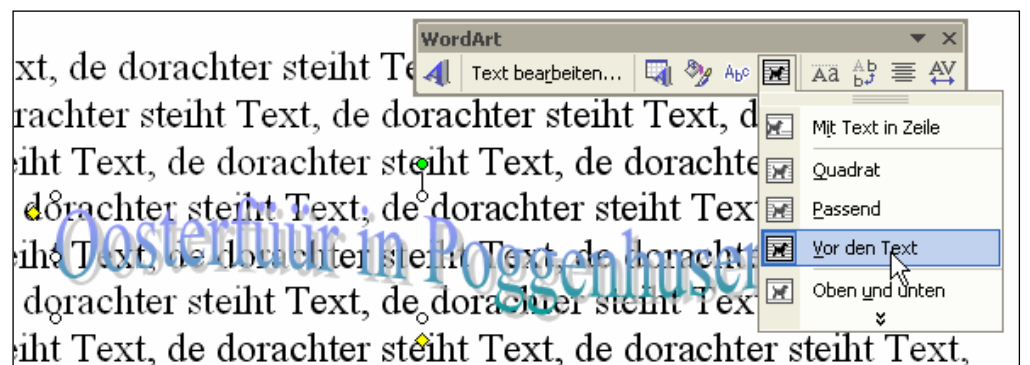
WordArt

Text bearbeiten...

Mit Text in Zeile
Quadrat
Passend
Vor den Text
Oben und unten

xt, de dorachter steiht Te
rachter steiht Text, de dorachter steiht Text, d
iht Text, de dorachter steiht Text, de dorachte
dorachter steiht Text, de dorachter steiht Tex
iht Text, de dorachter steiht Text, de dorachter
dorachter steiht Text, de dorachter steiht Tex
iht Text, de dorachter steiht Text, de dorachter steiht Text,

Oosterfüür in Poggenhusen